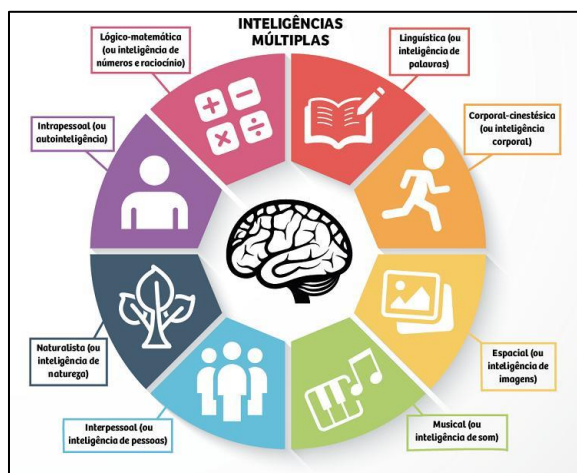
INTELIGÊNCIAS MÚLTIPLAS

Lógico-matemática (ou inteligência de números e raciocínio)

Linguística (ou inteligência de palavras)

Intrapessoal (ou autointeligência)

Corporal-cinestésica (ou inteligência corporal)

Naturalista (ou inteligência de natureza)

Espacial (ou inteligência de imagens)

Interpessoal (ou inteligência de pessoas)

Musical (ou inteligência de som)